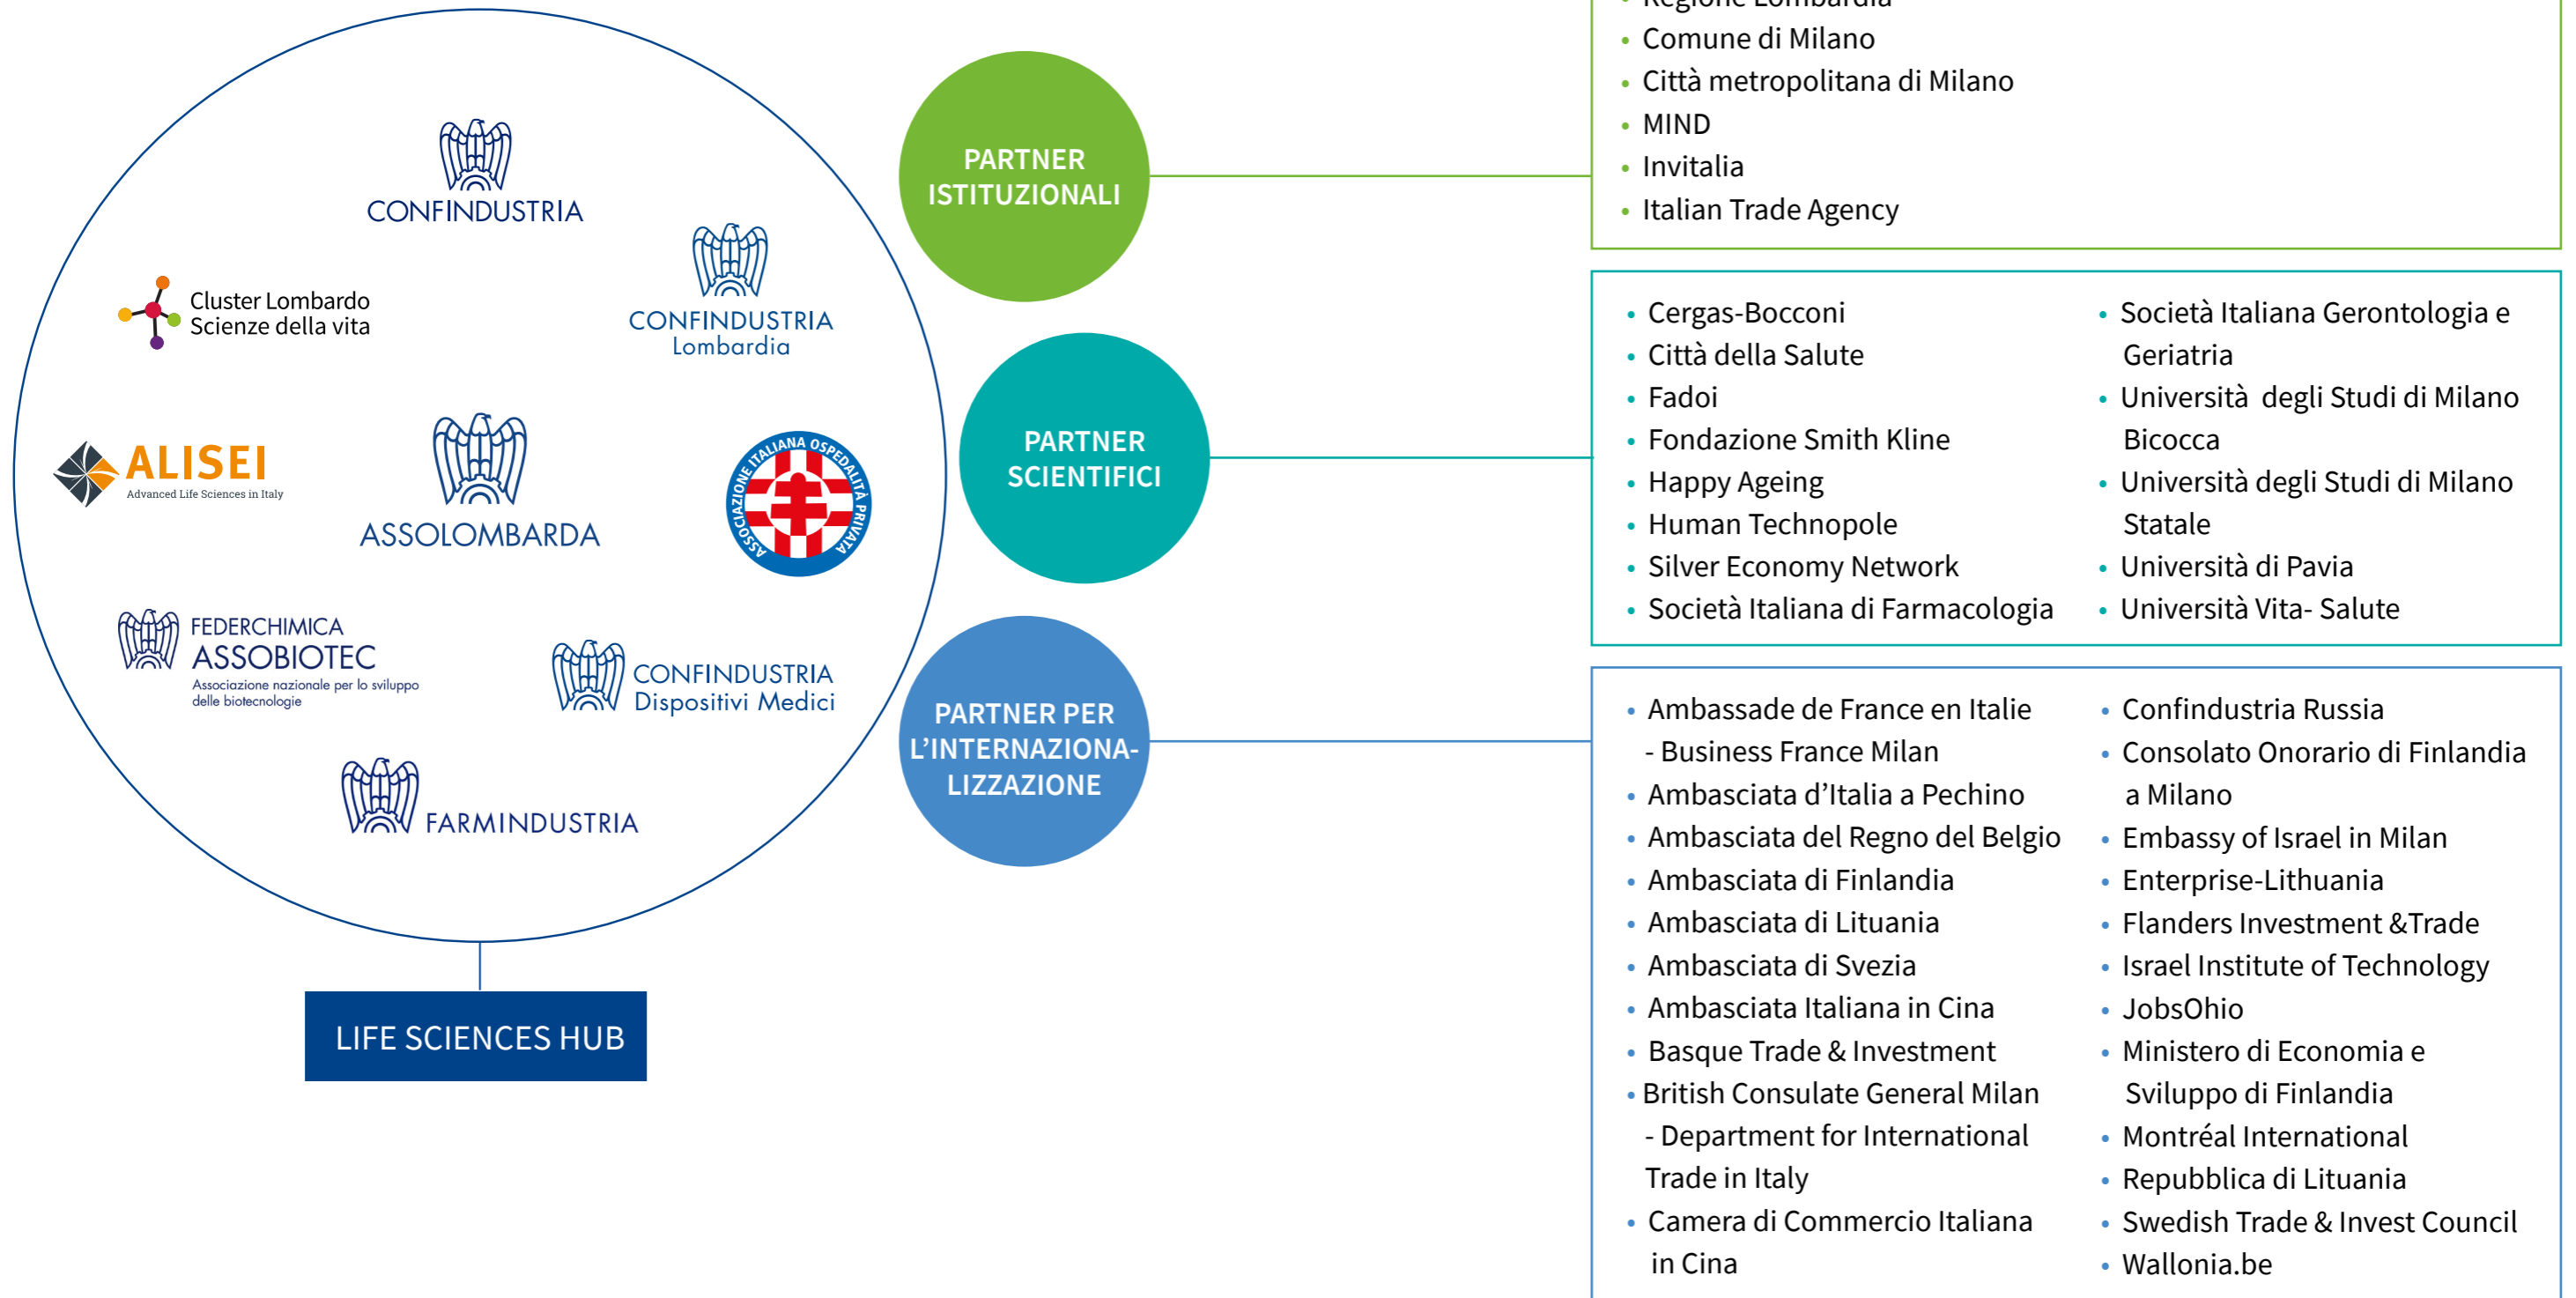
CONFINDUSTRIA

Cluster Lombardo Scienze della vita

CONFINDUSTRIA Lombardia

ALISEI Advanced Life Sciences in Italy

ASSOLOMBARDA

ASSOCIAZIONE ITALIANA OSPEDALITÀ PRIVATA

FEDERCHIMICA ASSOBIOTEC Associazione nazionale per lo sviluppo delle biotecnologie

CONFINDUSTRIA Dispositivi Medici

FARMINDUSTRIA

LIFE SCIENCES HUB

PARTNER ISTITUZIONALI

• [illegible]
• Comune di Milano
• Città metropolitana di Milano
• MIND
• Invitalia
• Italian Trade Agency

PARTNER SCIENTIFICI

• Cergas-Bocconi
• Città della Salute
• Fadoi
• Fondazione Smith Kline
• Happy Ageing
• Human Technopole
• Silver Economy Network
• Società Italiana di Farmacologia
• Società Italiana Gerontologia e Geriatria
• Università degli Studi di Milano Bicocca
• Università degli Studi di Milano Statale
• Università di Pavia
• Università Vita- Salute

PARTNER PER L'INTERNAZIONALIZZAZIONE

• Ambassade de France en Italie - Business France Milan
• Ambasciata d'Italia a Pechino
• Ambasciata del Regno del Belgio
• Ambasciata di Finlandia
• Ambasciata di Lituania
• Ambasciata di Svezia
• Ambasciata Italiana in Cina
• Basque Trade & Investment
• British Consulate General Milan - Department for International Trade in Italy
• Camera di Commercio Italiana in Cina
• Confindustria Russia
• Consolato Onorario di Finlandia a Milano
• Embassy of Israel in Milan
• Enterprise-Lithuania
• Flanders Investment &Trade
• Israel Institute of Technology
• JobsOhio
• Ministero di Economia e Sviluppo di Finlandia
• Montréal International
• Repubblica di Lituania
• Swedish Trade & Invest Council
• Wallonia.be